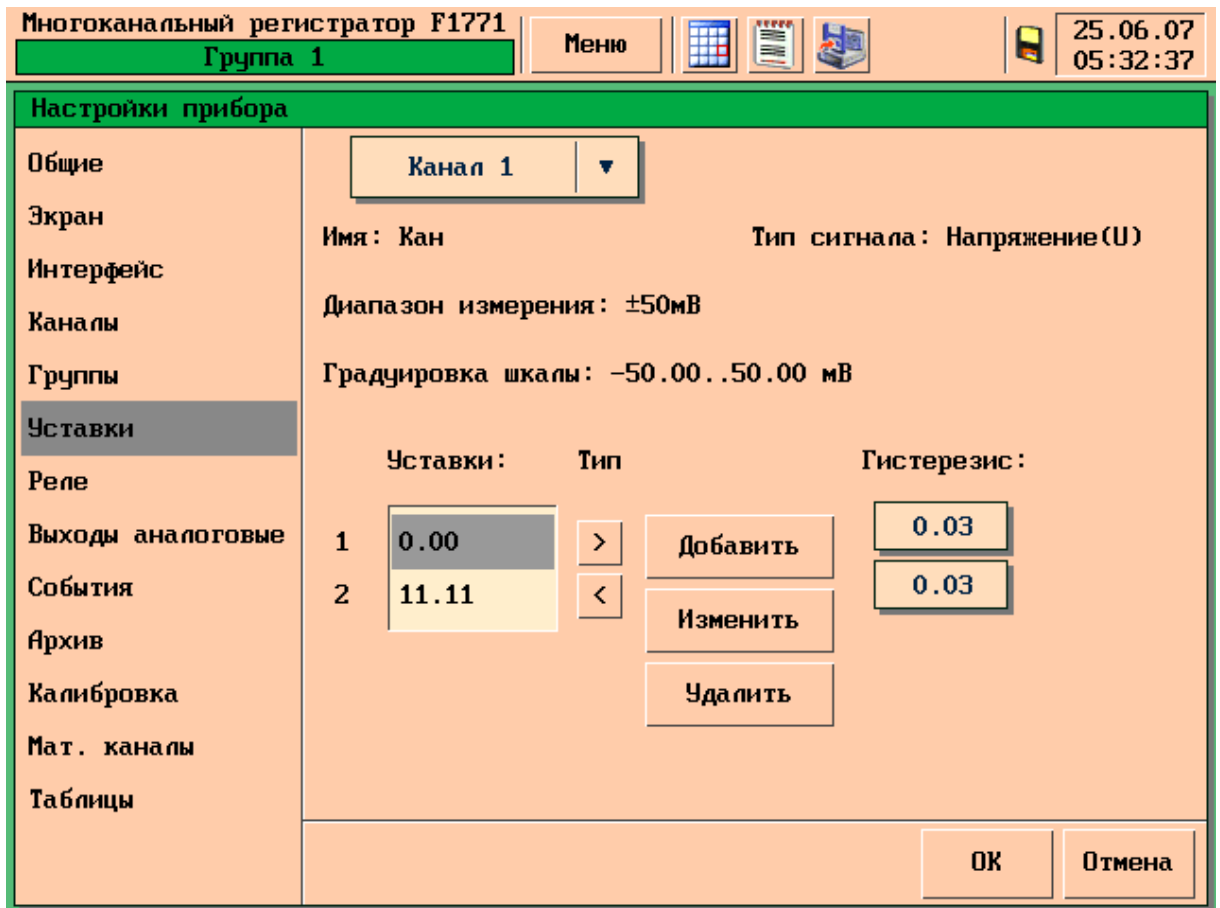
Многоканальный регистратор F1771
Группа 1
Меню
25.06.07
05:32:37

Настройки прибора

Общие
Экран
Интерфейс
Каналы
Группы
Уставки
Реле
Выходы аналоговые
События
Архив
Калибровка
Мат. каналы
Таблицы

Канал 1 ▼

Имя: Кан
Тип сигнала: Напряжение(U)

Диапазон измерения: ±50мВ

Градуировка шкалы: -50.00..50.00 мВ

Уставки:
Тип
Гистерезис:

| | | | |
|---|---|---|---|
| 1 | 0.00 | > | 0.03 |
| 2 | 11.11 | < | 0.03 |

Добавить
Изменить
Удалить

OK
Отмена